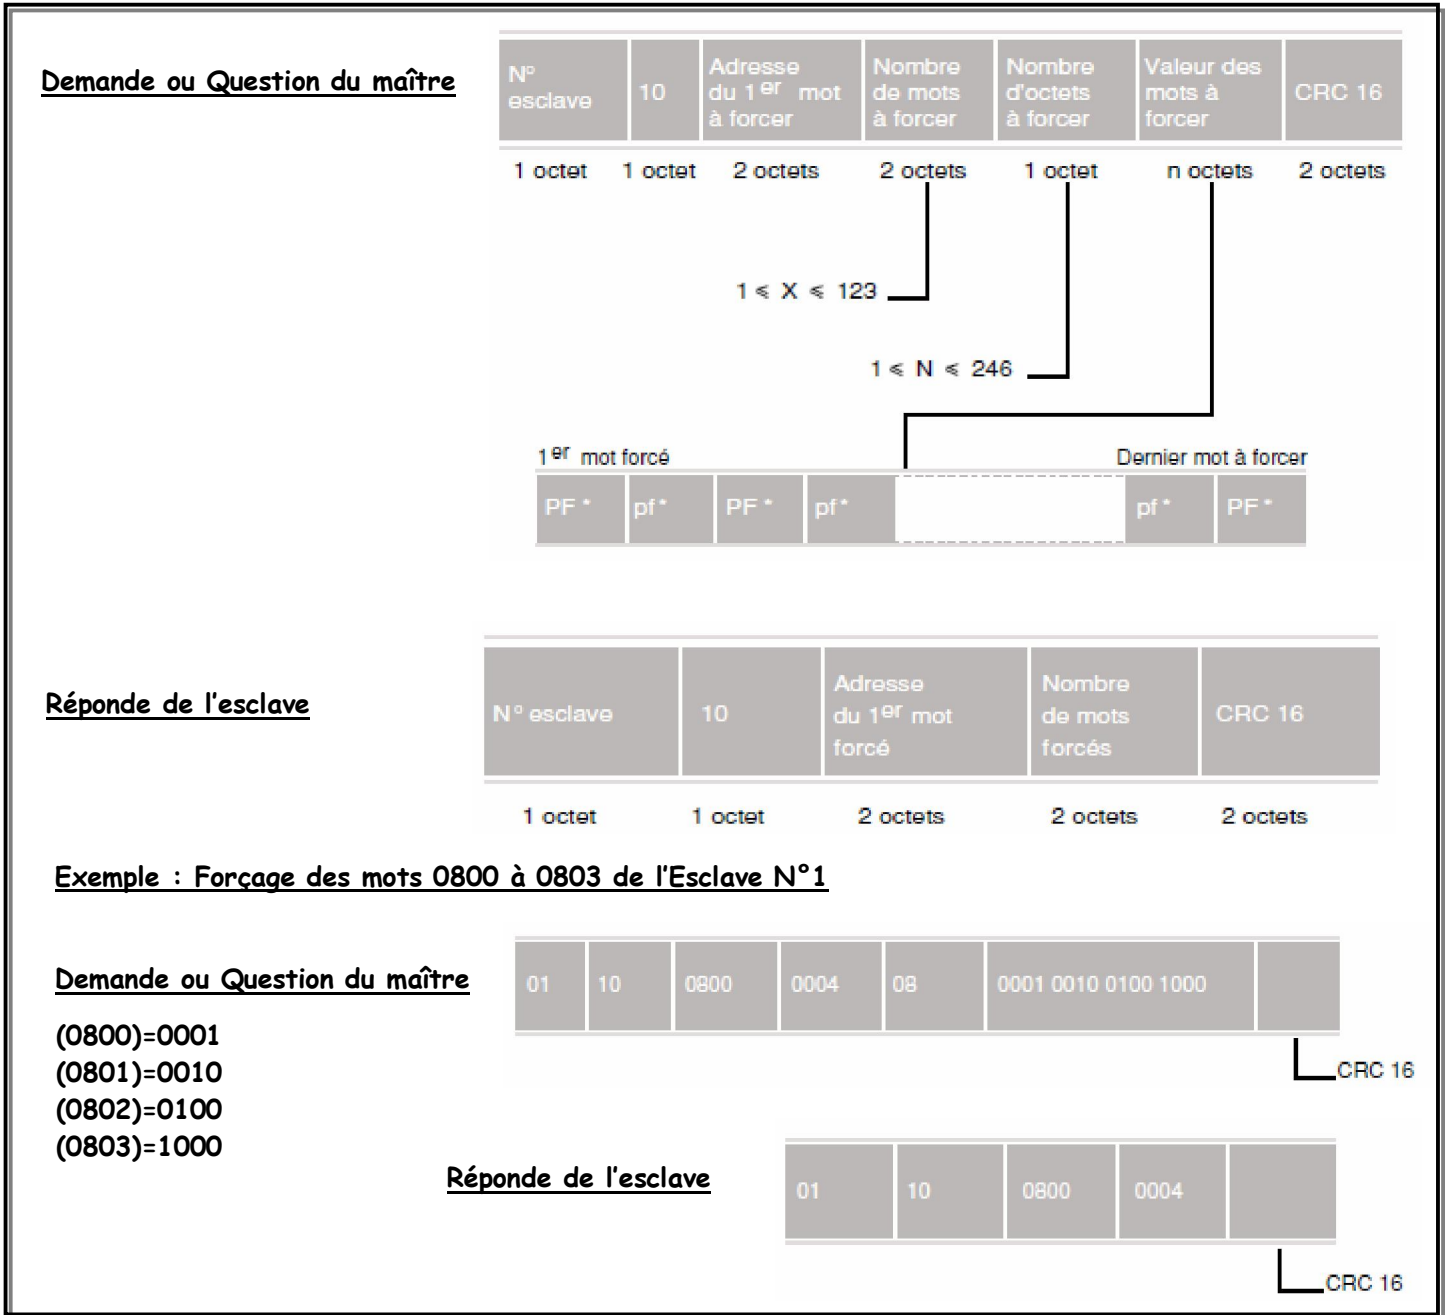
Demande ou Question du maître

| N° esclave | 10 | Adresse du 1$^{er}$ mot à forcer | Nombre de mots à forcer | Nombre d'octets à forcer | Valeur des mots à forcer | CRC 16 |
|---|---|---|---|---|---|---|
| 1 octet | 1 octet | 2 octets | 2 octets | 1 octet | n octets | 2 octets |

$1 \leqslant X \leqslant 123$

$1 \leqslant N \leqslant 246$

1$^{er}$ mot forcé

Dernier mot à forcer

| PF * | pf * | PF * | pf * | | pf * | PF * |
|---|---|---|---|---|---|---|

Réponde de l'esclave

| N° esclave | 10 | Adresse du 1$^{er}$ mot forcé | Nombre de mots forcés | CRC 16 |
|---|---|---|---|---|
| 1 octet | 1 octet | 2 octets | 2 octets | 2 octets |

Exemple : Forçage des mots 0800 à 0803 de l'Esclave N°1

Demande ou Question du maître

| 01 | 10 | 0800 | 0004 | 08 | 0001 0010 0100 1000 | |
|---|---|---|---|---|---|---|

CRC 16

(0800)=0001
(0801)=0010
(0802)=0100
(0803)=1000

Réponde de l'esclave

| 01 | 10 | 0800 | 0004 | |
|---|---|---|---|---|

CRC 16